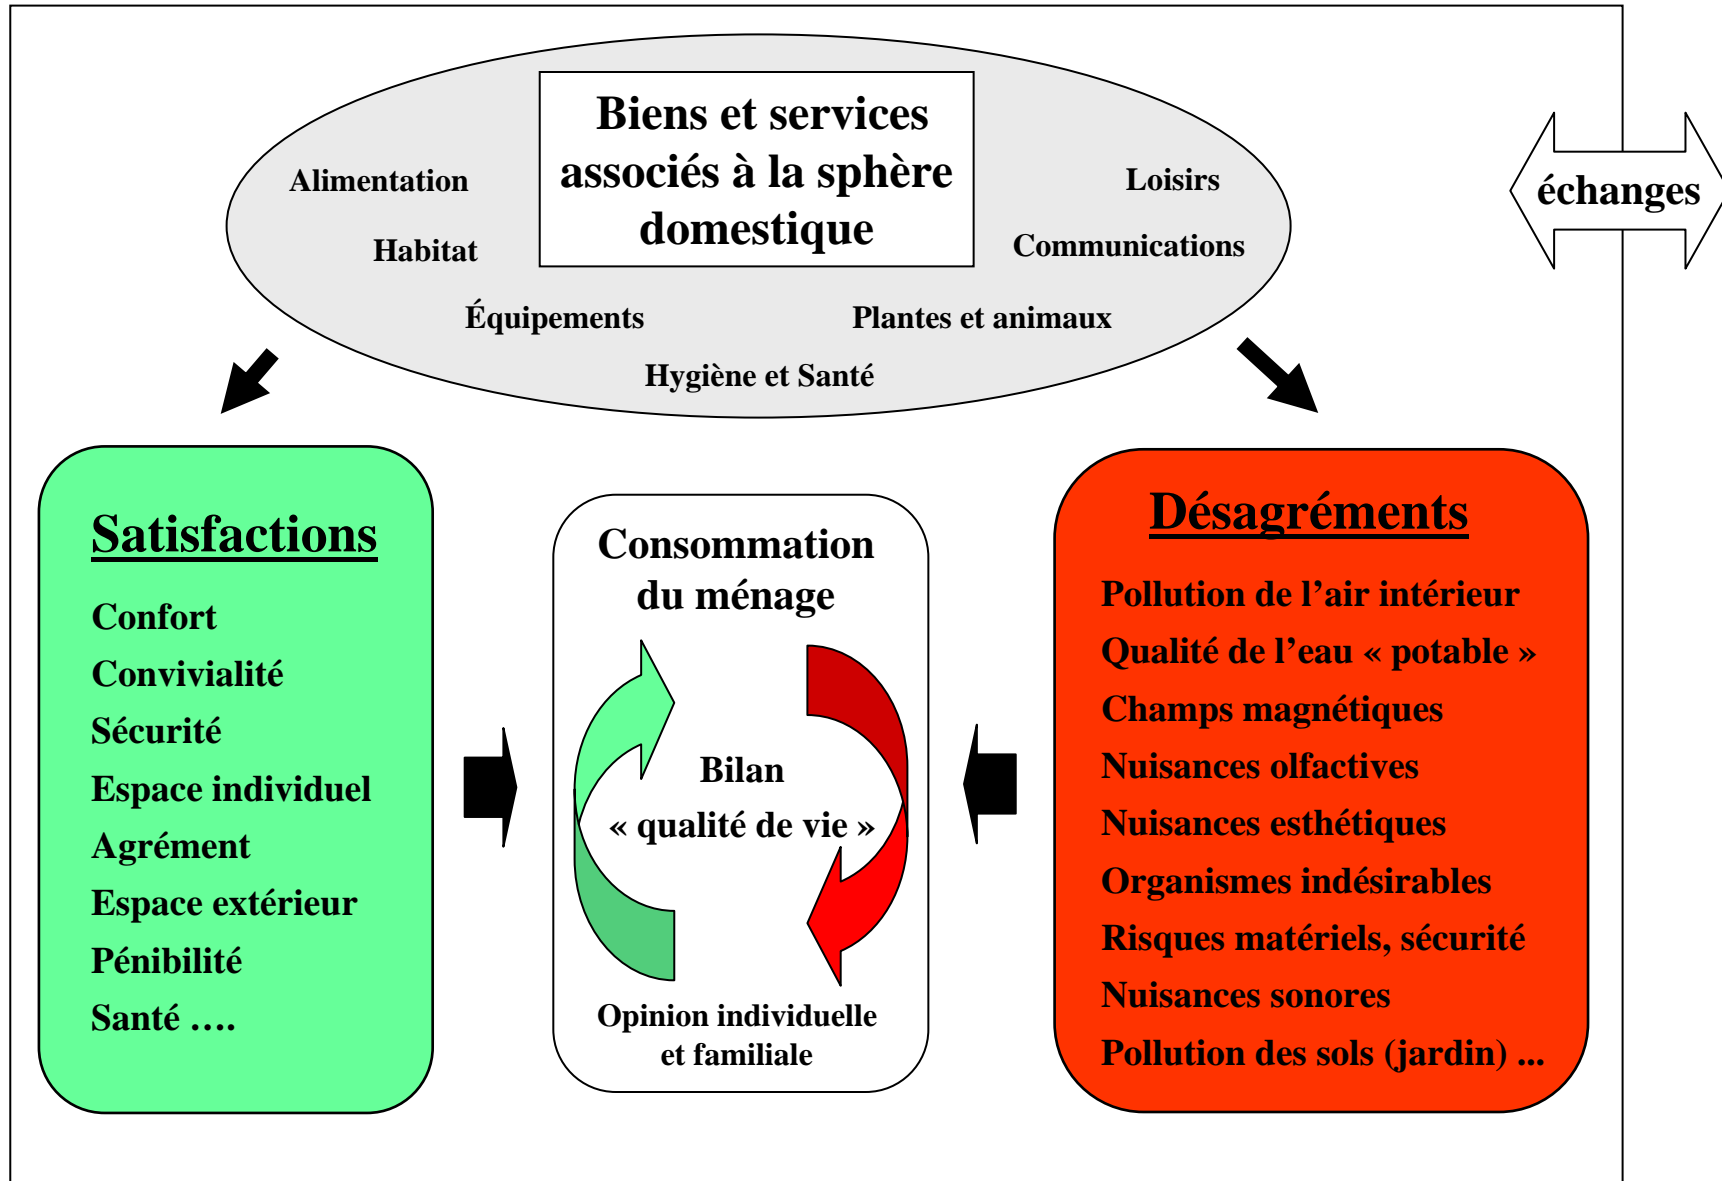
Biens et services associés à la sphère domestique

Alimentation

Habitat

Équipements

Hygiène et Santé

Plantes et animaux

Communications

Loisirs

échanges

Satisfactions

Confort
Convivialité
Sécurité
Espace individuel
Agrément
Espace extérieur
Pénibilité
Santé ....

Consommation du ménage

Bilan « qualité de vie »

Opinion individuelle et familiale

Désagréments

Pollution de l'air intérieur
Qualité de l'eau « potable »
Champs magnétiques
Nuisances olfactives
Nuisances esthétiques
Organismes indésirables
Risques matériels, sécurité
Nuisances sonores
Pollution des sols (jardin) ...